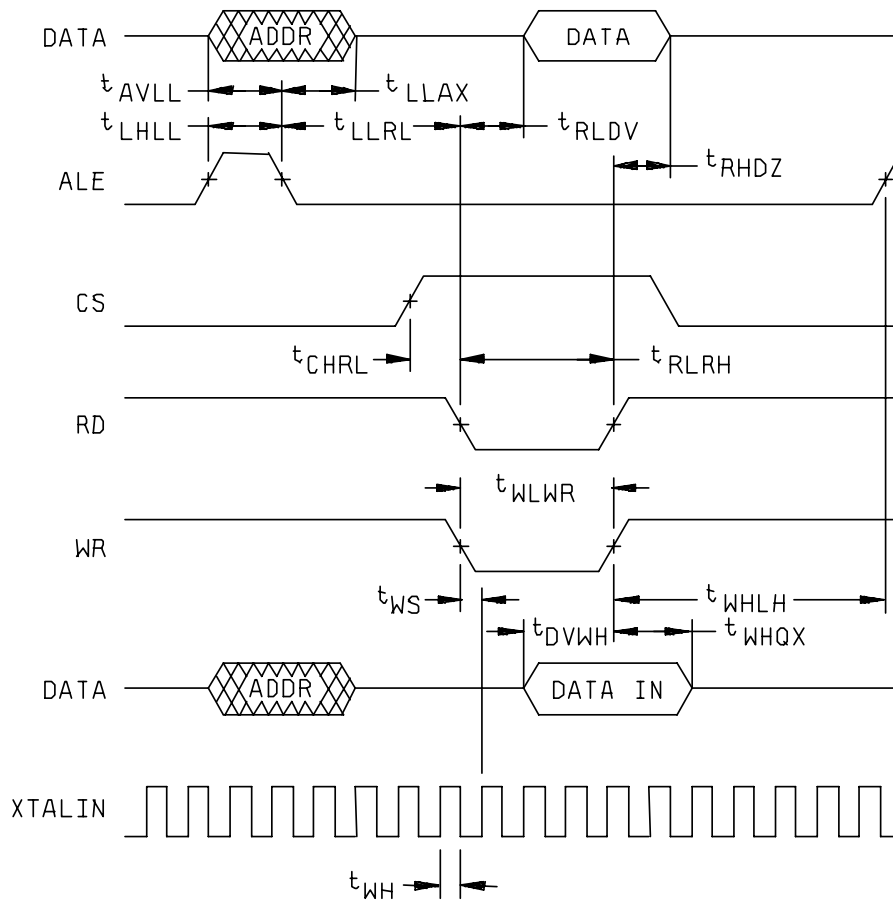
DATA
ADDR
DATA
$t_{AVLL}$
$t_{LLAX}$
$t_{LHLL}$
$t_{LLRL}$
$t_{RLDV}$
$t_{RHDZ}$
ALE
CS
$t_{CHRL}$
$t_{RLRH}$
RD
$t_{WLWR}$
WR
$t_{WS}$
$t_{WHLH}$
$t_{DVWH}$
$t_{WHQX}$
DATA
ADDR
DATA IN
XTALIN
$t_{WH}$